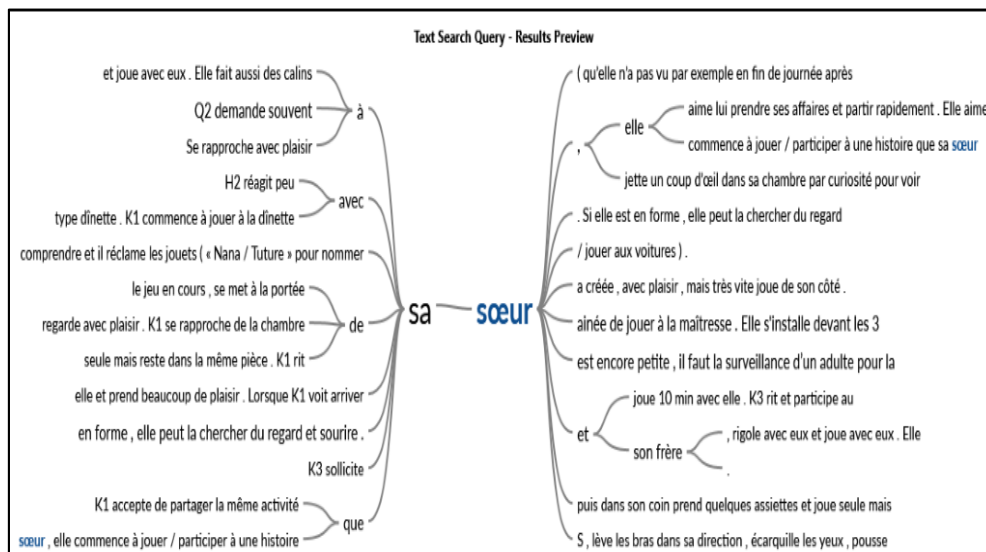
Text Search Query - Results Preview

et joue avec eux . Elle fait aussi des calins

Q2 demande souvent

Se rapproche avec plaisir

à

H2 réagit peu

type dînette . K1 commence à jouer à la dînette

avec

comprendre et il réclame les jouets ( « Nana / Tuture » pour nommer

le jeu en cours , se met à la portée

regarde avec plaisir . K1 se rapproche de la chambre

de

seule mais reste dans la même pièce . K1 rit

elle et prend beaucoup de plaisir . Lorsque K1 voit arriver

en forme , elle peut la chercher du regard et sourire .

K3 sollicite

K1 accepte de partager la même activité

sœur , elle commence à jouer / participer à une histoire

que

sa

sœur

( qu'elle n'a pas vu par exemple en fin de journée après

,

elle

aime lui prendre ses affaires et partir rapidement . Elle aime

commence à jouer / participer à une histoire que sa sœur

jette un coup d'œil dans sa chambre par curiosité pour voir

. Si elle est en forme , elle peut la chercher du regard

/ jouer aux voitures ) .

a créée , avec plaisir , mais très vite joue de son côté .

ainée de jouer à la maîtresse . Elle s'installe devant les 3

est encore petite , il faut la surveillance d'un adulte pour la

et

joue 10 min avec elle . K3 rit et participe au

son frère

, rigole avec eux et joue avec eux . Elle

.

puis dans son coin prend quelques assiettes et joue seule mais

S , lève les bras dans sa direction , écarquille les yeux , pousse